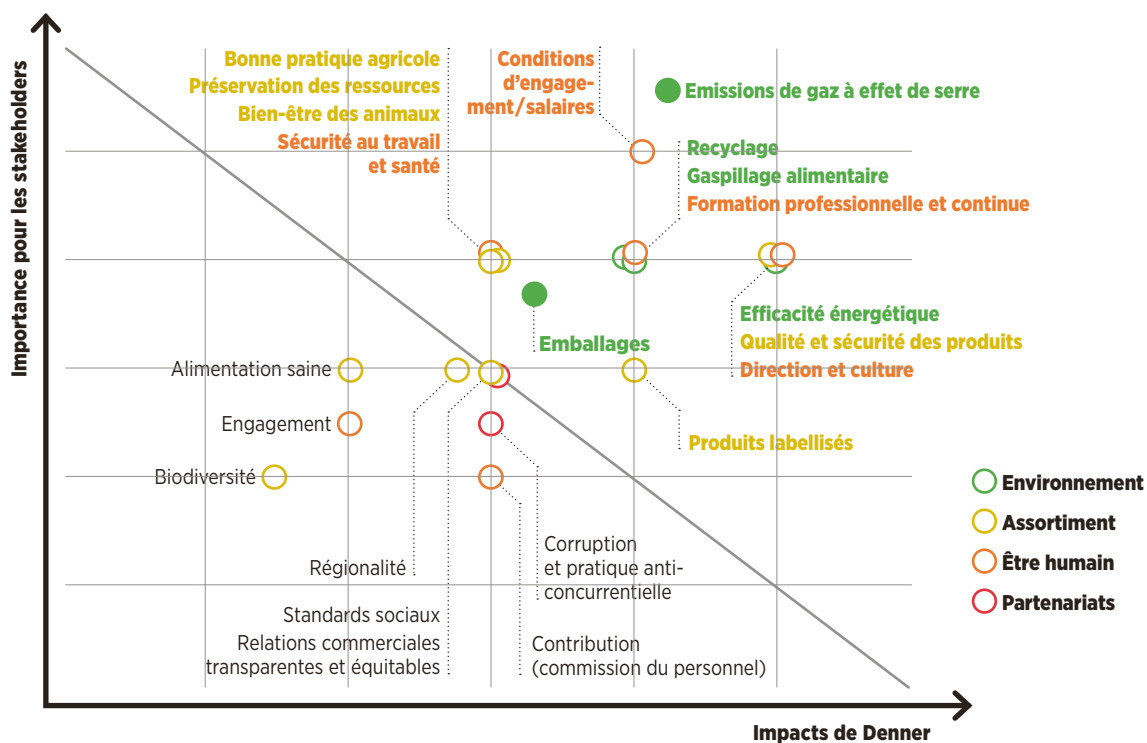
Importance pour les stakeholders

Bonne pratique agricole
Préservation des ressources
Bien-être des animaux
Sécurité au travail et santé

Conditions d'engagement/salaires

Emissions de gaz à effet de serre

Recyclage
Gaspillage alimentaire
Formation professionnelle et continue

Emballages

Efficacité énergétique
Qualité et sécurité des produits
Direction et culture

Alimentation saine

Engagement

Biodiversité

Produits labellisés

Environnement
Assortiment
Être humain
Partenariats

Corruption et pratique anticoncurrentielle

Régionalité

Standards sociaux
Relations commerciales transparentes et équitables

Contribution (commission du personnel)

Impacts de Denner